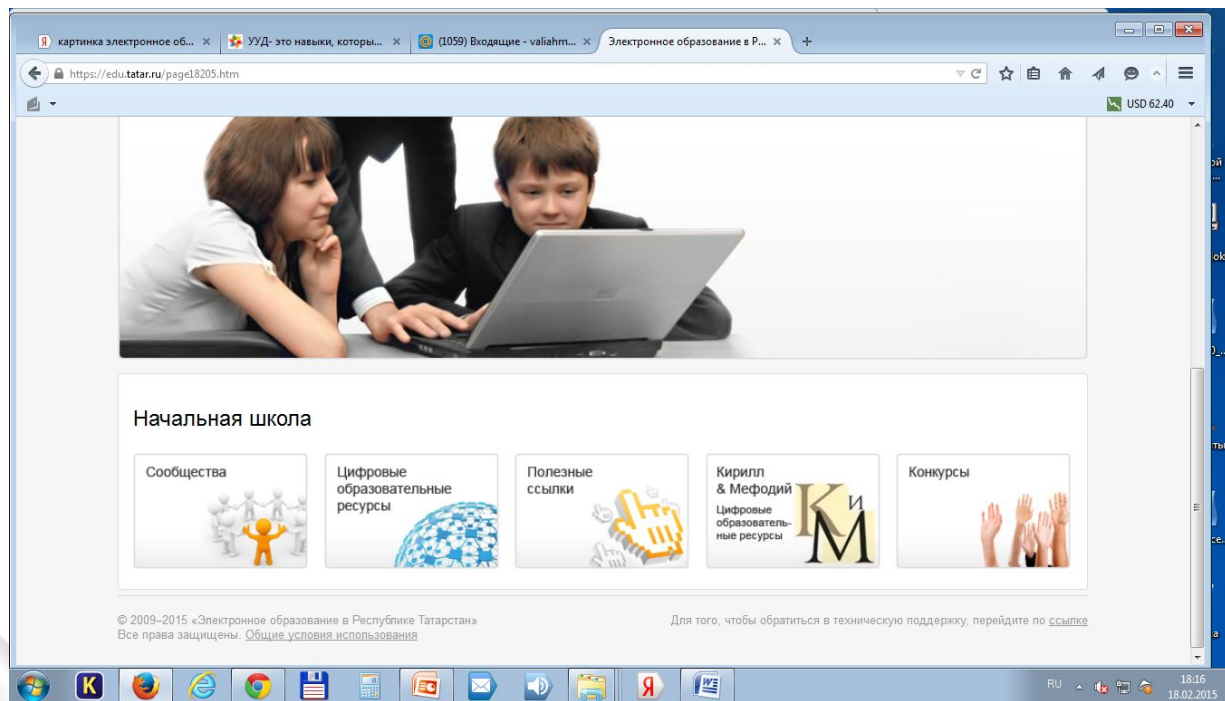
картинка электронное об... ×
УУД- это навыки, которы... ×
(1059) Входящие - valiahm... ×
Электронное образование в Р... ×
+

https://edu.tatar.ru/page18205.htm

USD 62.40

Начальная школа

Сообщества

Цифровые образовательные ресурсы

Полезные ссылки

Кирилл & Мефодий
Цифровые образовательные ресурсы
К и М

Конкурсы

© 2009–2015 «Электронное образование в Республике Татарстан»
Все права защищены. Общие условия использования

Для того, чтобы обратиться в техническую поддержку, перейдите по ссылке

K

RU
18:16
18.02.2015